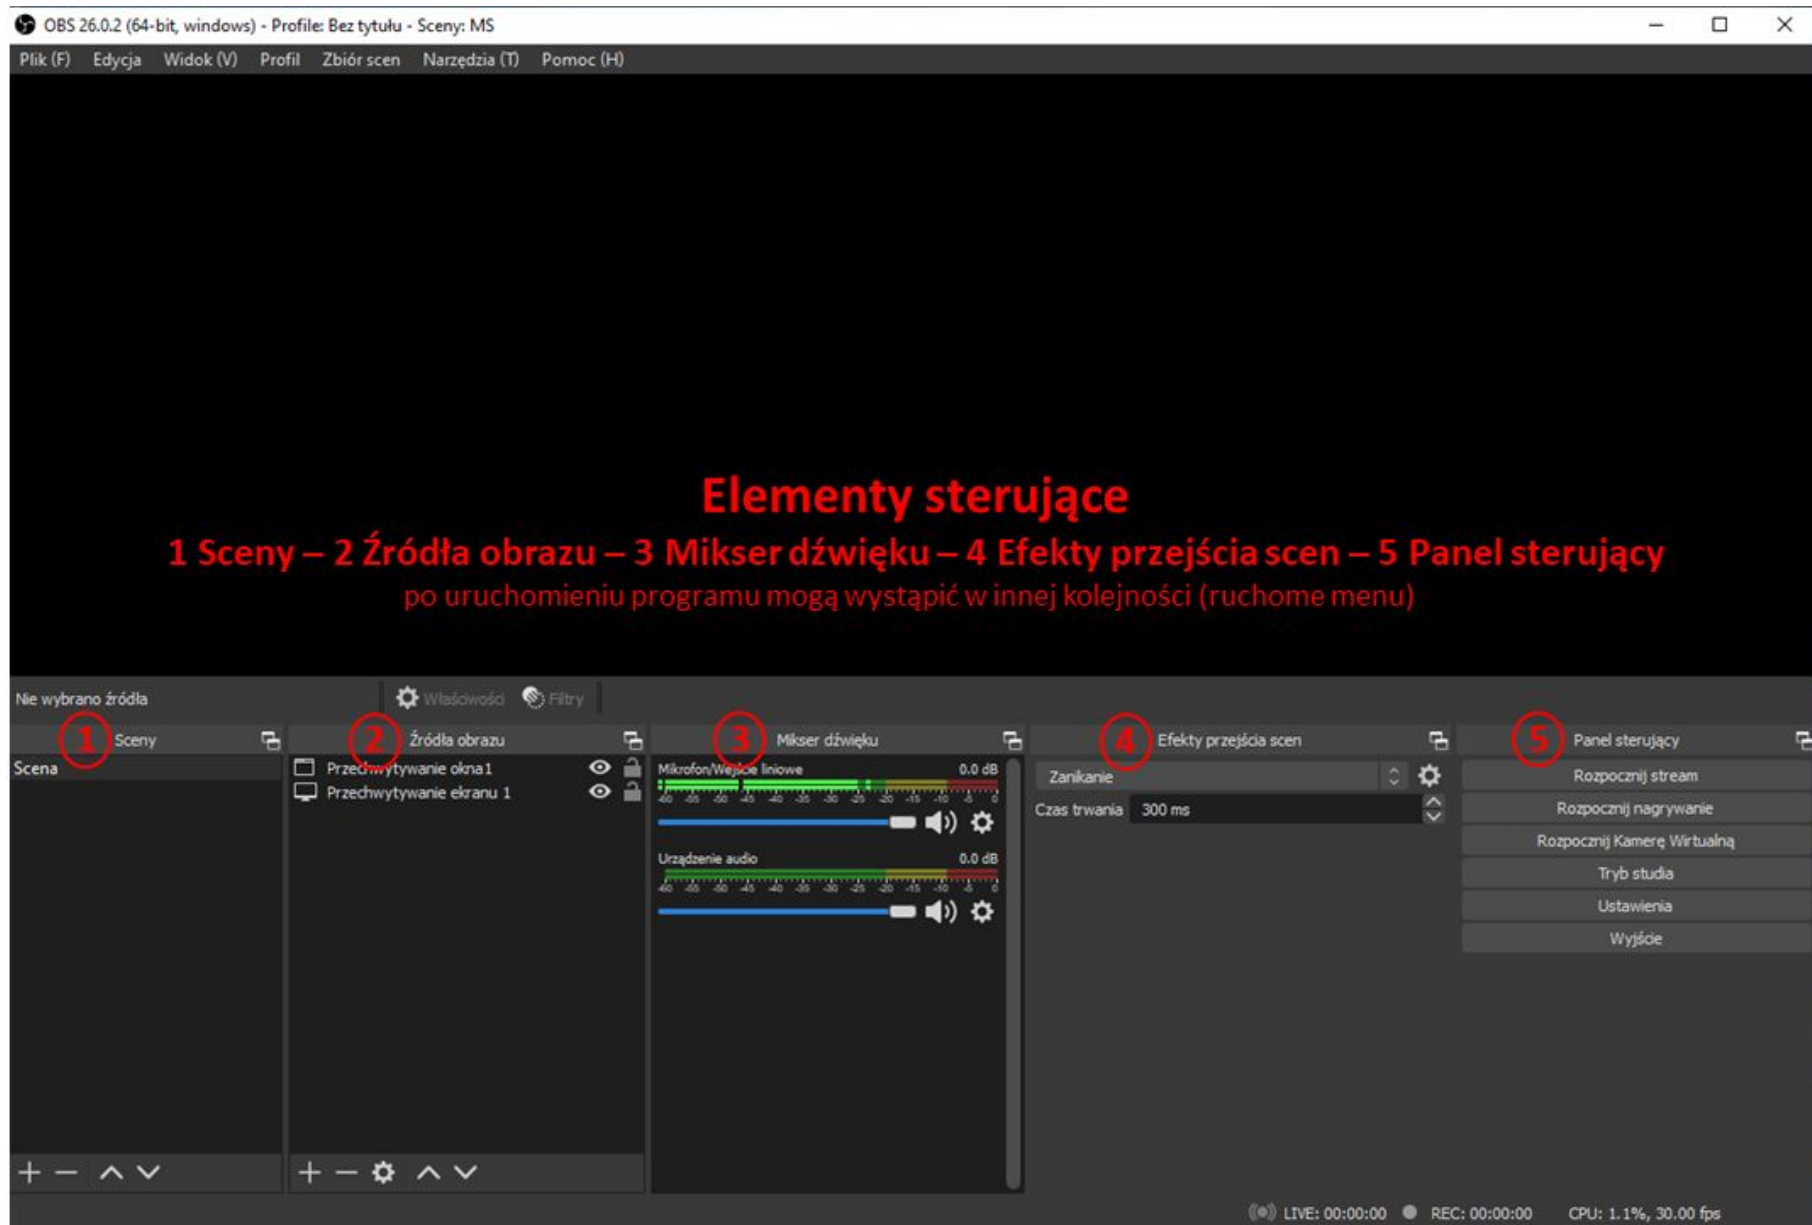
OBS 26.0.2 (64-bit, windows) - Profile: Bez tytułu - Sceny: MS

Plik (F) Edycja Widok (V) Profil Zbiór scen Narzędzia (T) Pomoc (H)

Elementy sterujące

1 Sceny – 2 Źródła obrazu – 3 Mikser dźwięku – 4 Efekty przejścia scen – 5 Panel sterujący

po uruchomieniu programu mogą wystąpić w innej kolejności (ruchome menu)

Nie wybrano źródła Właściwości Filtry

1 Sceny

Scena

2 Źródła obrazu

Przechwytywanie okna 1

Przechwytywanie ekranu 1

3 Mikser dźwięku

Mikrofon/Wejście liniowe 0.0 dB

-60 -55 -50 -45 -40 -35 -30 -25 -20 -15 -10 -5 0

Urządzenie audio 0.0 dB

-60 -55 -50 -45 -40 -35 -30 -25 -20 -15 -10 -5 0

4 Efekty przejścia scen

Zanikanie

Czas trwania 300 ms

5 Panel sterujący

Rozpocznij stream

Rozpocznij nagrywanie

Rozpocznij Kamerę Wirtualną

Tryb studia

Ustawienia

Wyjście

LIVE: 00:00:00 REC: 00:00:00 CPU: 1.1%, 30.00 fps